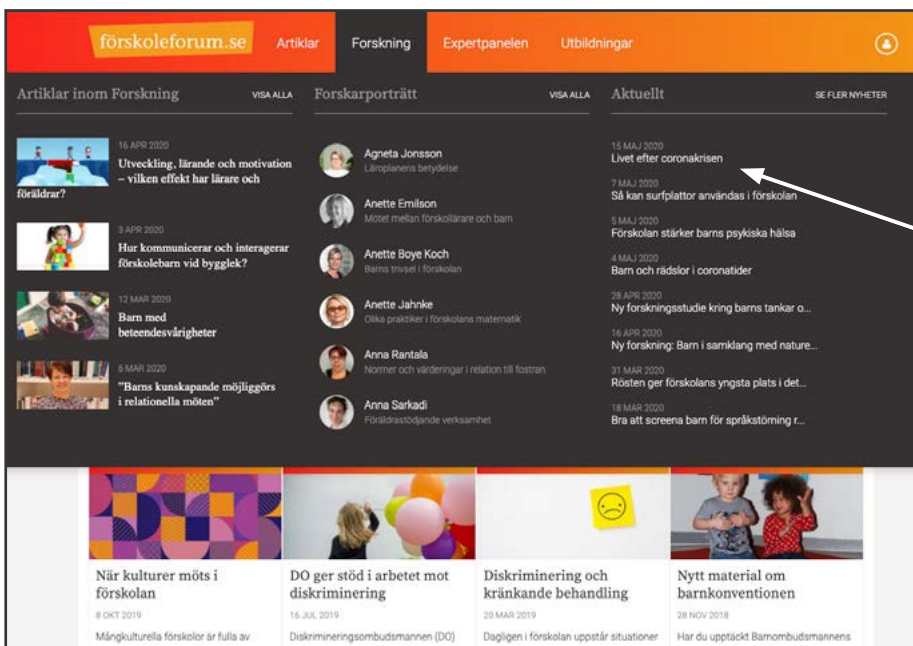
förskoleforum.se Artiklar Forskning Expertpanelen Utbildningar

Artiklar inom Forskning VISA ALLA

16 APR 2020
Utveckling, lärande och motivation – vilken effekt har lärare och föräldrar?

3 APR 2020
Hur kommunicerar och interagerar förskolebarn vid bygglek?

12 MAR 2020
Barn med beteendesvårigheter

6 MAR 2020
"Barns kunskapande möjliggörs i relationella möten"

Forskarporträtt VISA ALLA

Agneta Jonsson
Läroplanens betydelse

Anette Emilson
Mötet mellan förskollärare och barn

Anette Boye Koch
Barns trivsel i förskolan

Anette Jahnke
Olika praktiker i förskolans matematik

Anna Rantala
Normer och värderingar i relation till fostran

Anna Sarkadi
Föräldrastödjande verksamhet

Aktuellt SE FLER NYHETER

15 MAJ 2020
Livet efter coronakrisen

7 MAJ 2020
Så kan surfplattor användas i förskolan

5 MAJ 2020
Förskolan stärker barns psykiska hälsa

4 MAJ 2020
Barn och rädslor i coronatider

28 APR 2020
Ny forskningsstudie kring barns tankar o...

16 APR 2020
Ny forskning: Barn i samklang med nature...

31 MAR 2020
Rösten ger förskolans yngsta plats i det...

18 MAR 2020
Bra att screena barn för språkstörning r...

När kulturer möts i förskolan
8 OKT 2019
Mångkulturella förskolor är fulla av

DO ger stöd i arbetet mot diskriminering
16 JUL 2019
Diskrimineringsombudsmannen (DO)

Diskriminering och kränkande behandling
20 MAR 2019
Dagligen i förskolan uppstår situationer

Nytt material om barnkonventionen
28 NOV 2018
Har du upptäckt Barnombudsmannens